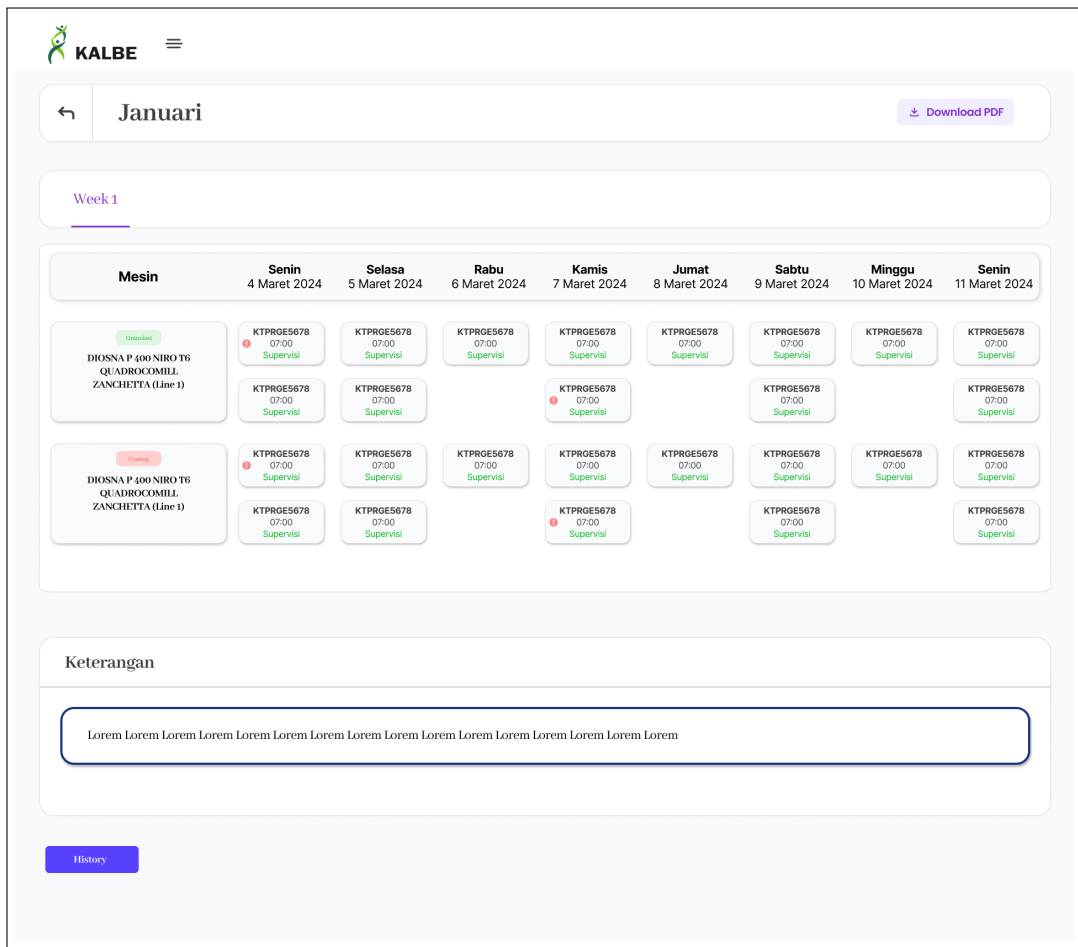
KALBE

Januari

Download PDF

Week 1

| Mesin | Senin 4 Maret 2024 | Selasa 5 Maret 2024 | Rabu 6 Maret 2024 | Kamis 7 Maret 2024 | Jumat 8 Maret 2024 | Sabtu 9 Maret 2024 | Minggu 10 Maret 2024 | Senin 11 Maret 2024 |
|---|---|---|---|---|---|---|---|---|
| Granulasi DIOSNA P 400 NIRO T6 QUADROCOMILL ZANCHETTA (Line 1) | KTPRGE5678 07:00 Supervisi | KTPRGE5678 07:00 Supervisi | KTPRGE5678 07:00 Supervisi | KTPRGE5678 07:00 Supervisi | KTPRGE5678 07:00 Supervisi | KTPRGE5678 07:00 Supervisi | KTPRGE5678 07:00 Supervisi | KTPRGE5678 07:00 Supervisi |
| | KTPRGE5678 07:00 Supervisi | KTPRGE5678 07:00 Supervisi | | KTPRGE5678 07:00 Supervisi | | KTPRGE5678 07:00 Supervisi | | KTPRGE5678 07:00 Supervisi |
| Coating DIOSNA P 400 NIRO T6 QUADROCOMILL ZANCHETTA (Line 1) | KTPRGE5678 07:00 Supervisi | KTPRGE5678 07:00 Supervisi | KTPRGE5678 07:00 Supervisi | KTPRGE5678 07:00 Supervisi | KTPRGE5678 07:00 Supervisi | KTPRGE5678 07:00 Supervisi | KTPRGE5678 07:00 Supervisi | KTPRGE5678 07:00 Supervisi |
| | KTPRGE5678 07:00 Supervisi | KTPRGE5678 07:00 Supervisi | | KTPRGE5678 07:00 Supervisi | | KTPRGE5678 07:00 Supervisi | | KTPRGE5678 07:00 Supervisi |

Keterangan

Lorem Lorem Lorem Lorem Lorem Lorem Lorem Lorem Lorem Lorem Lorem Lorem Lorem Lorem Lorem Lorem

History